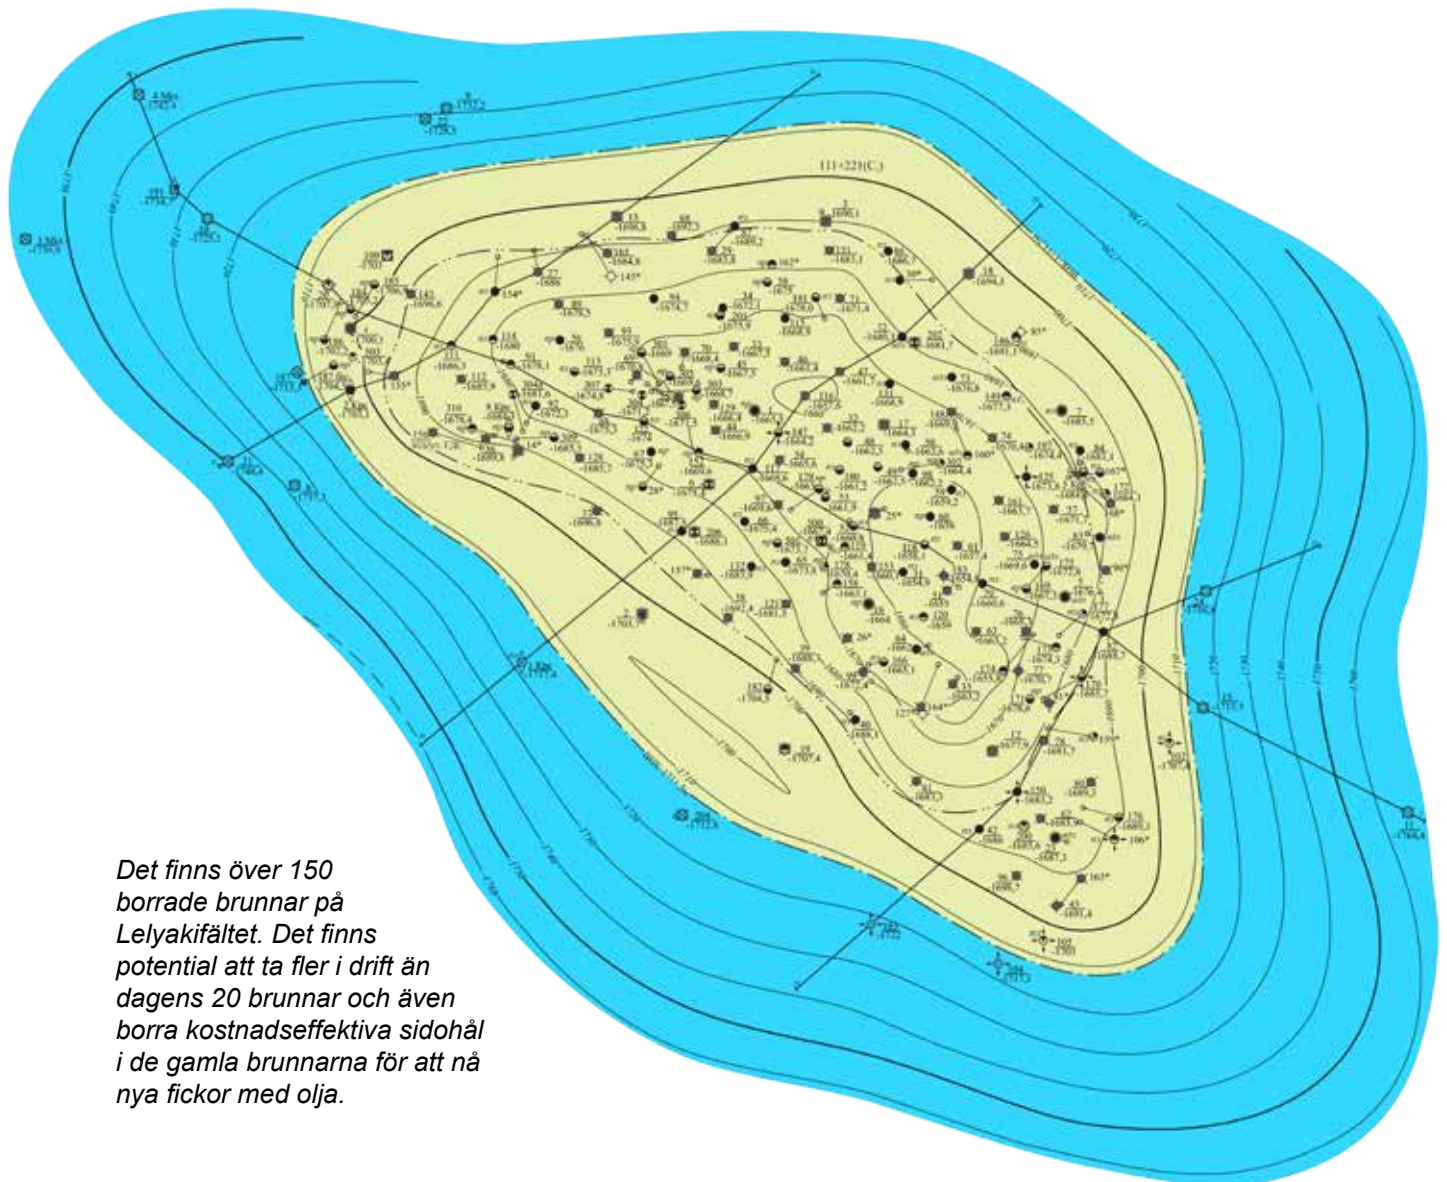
Det finns över 150 borrade brunnar på Lelyakifältet. Det finns potential att ta fler i drift än dagens 20 brunnar och även borra kostnadseffektiva sidohål i de gamla brunnarna för att nå nya fickor med olja.